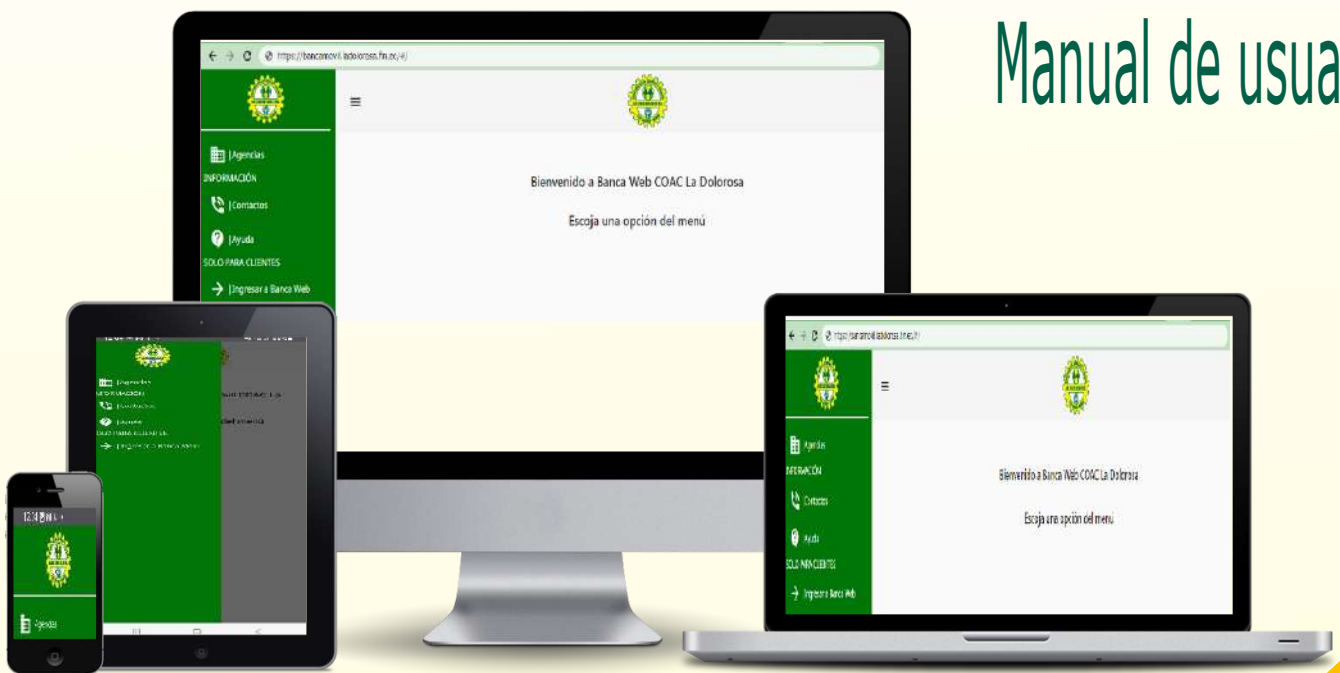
Manual de usua

https://bancamovil.ladolorosa.fin.ec/#/

≡

|Agencias
INFORMACIÓN
|Contactos
|Ayuda
SOLO PARA CLIENTES
|Ingresar a Banca Web

Bienvenido a Banca Web COAC La Dolorosa

Escoja una opción del menú

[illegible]

|Agencias
INFORMACIÓN
|Contactos
|Ayuda
SOLO PARA CLIENTES
|Ingresar a Banca Web

https://bancamovil.ladolorosa.fin.ec/#/

≡

Agencias
INFORMACIÓN
Contactos
Ayuda
SOLO PARA CLIENTES
Ingresar a Banca Web

Bienvenido a Banca Web COAC La Dolorosa

Escoja una opción del menú

12:14

Agencias